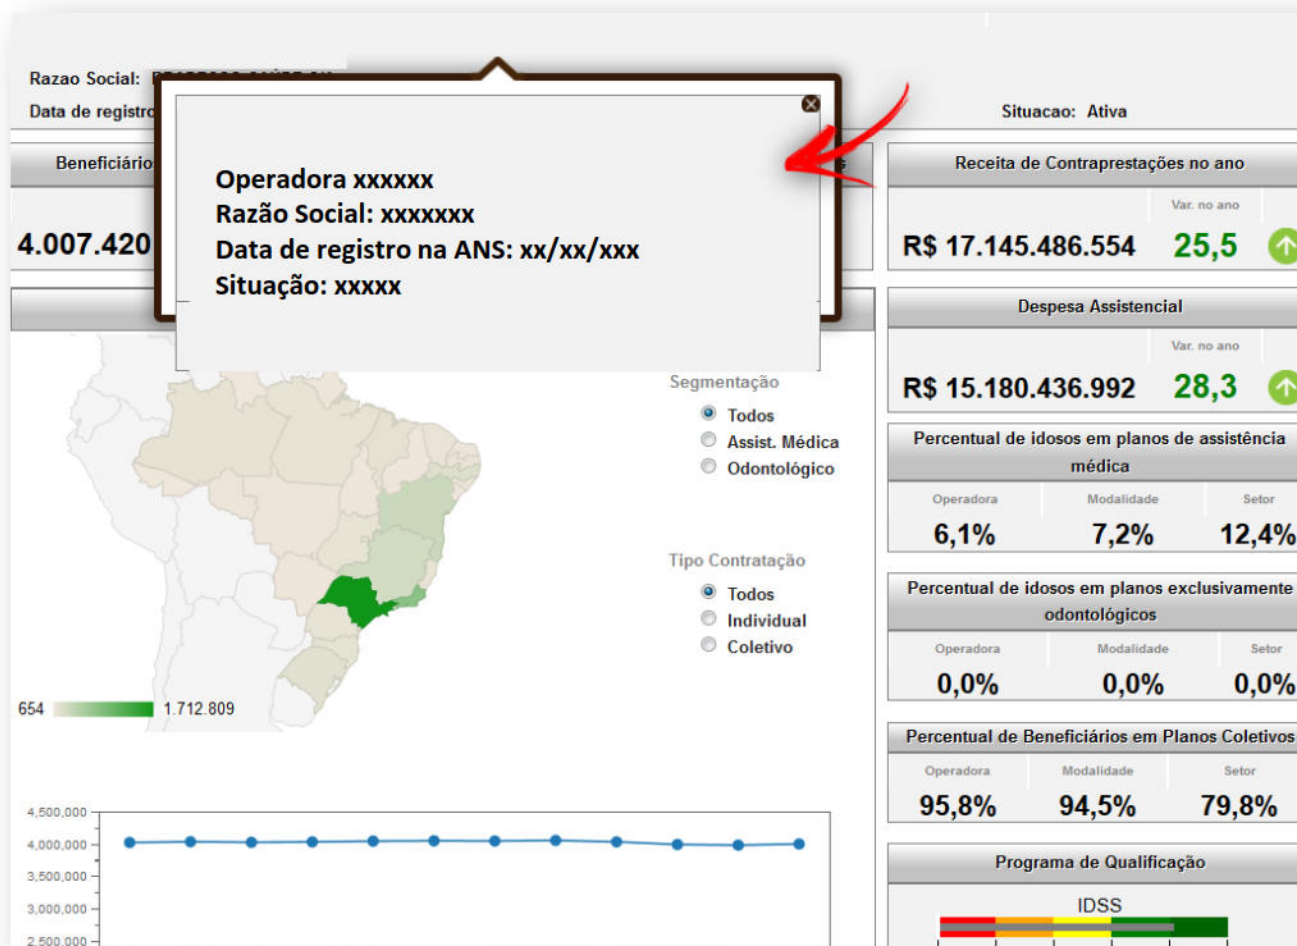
Razao Social: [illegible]

Data de registro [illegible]

Situacao: Ativa

Operadora xxxxxx
Razão Social: xxxxxxx
Data de registro na ANS: xx/xx/xxx
Situação: xxxxx

Beneficiários

4.007.420

Receita de Contraprestações no ano

Var. no ano

R$ 17.145.486.554 25,5

Despesa Assistencial

Var. no ano

R$ 15.180.436.992 28,3

Segmentação

Todos

Assist. Médica

Odontológico

Tipo Contratação

Todos

Individual

Coletivo

654 1.712.809

Percentual de idosos em planos de assistência médica

| Operadora | Modalidade | Setor |
|---|---|---|
| 6,1% | 7,2% | 12,4% |

Percentual de idosos em planos exclusivamente odontológicos

| Operadora | Modalidade | Setor |
|---|---|---|
| 0,0% | 0,0% | 0,0% |

Percentual de Beneficiários em Planos Coletivos

| Operadora | Modalidade | Setor |
|---|---|---|
| 95,8% | 94,5% | 79,8% |

Programa de Qualificação

IDSS

4,500,000
4,000,000
3,500,000
3,000,000
2,500,000